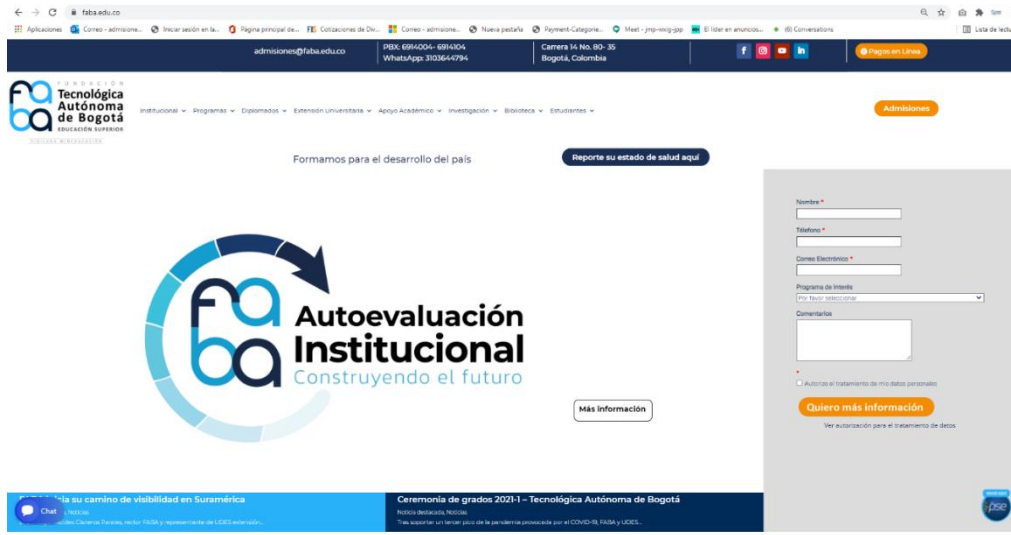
faba.edu.co

Aplicaciones Correo - admisione... Iniciar sesión en la... Página principal de... Cotizaciones de Div... Correo - admisione... Nueva pestaña Payment-Categorie... Meet - jmp-vnig-jpp El líder en anuncios... (6) Conversations Lista de lectura

admisiones@faba.edu.co PBX: 6914004- 6914104 WhatsApp: 3103644794 Carrera 14 No. 80- 35 Bogotá, Colombia Pagos en Línea

FUNDACIÓN Tecnológica Autónoma de Bogotá EDUCACIÓN SUPERIOR

Institucional Programas Diplomados Extensión Universitaria Apoyo Académico Investigación Biblioteca Estudiantes Admisiones

Formamos para el desarrollo del país

Reporte su estado de salud aquí

Autoevaluación Institucional Construyendo el futuro

Más información

Nombre *

Teléfono *

Correo Electrónico *

Programa de Interés

Por favor seleccionar

Comentarios

Autorizo el tratamiento de mis datos personales

Quiero más información

Ver autorización para el tratamiento de datos

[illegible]cia su camino de visibilidad en Suramérica

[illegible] Noticias

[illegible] Carreño Pareles, rector FABA y representante de UDES extensión...

Chat

Ceremonia de grados 2021-1 – Tecnológica Autónoma de Bogotá

Noticia destacada, Noticias

Tras soportar un tercer pico de la pandemia provocada por el COVID-19, FABA y UDES...

pse